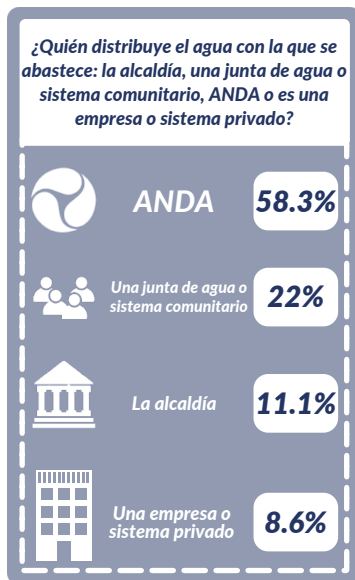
¿Quién distribuye el agua con la que se abastece: la alcaldía, una junta de agua o sistema comunitario, ANDA o es una empresa o sistema privado?

ANDA 58.3%

Una junta de agua o sistema comunitario 22%

La alcaldía 11.1%

Una empresa o sistema privado 8.6%